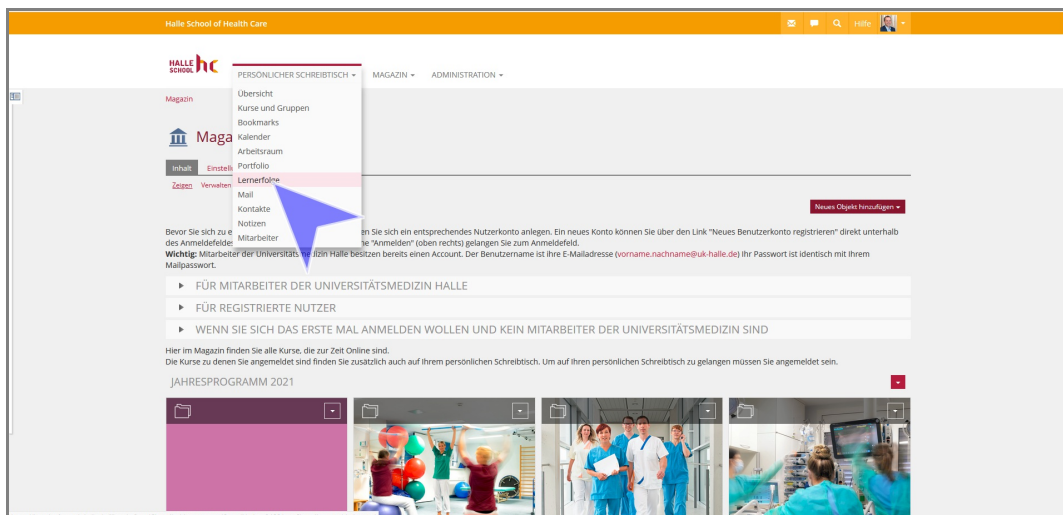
Halle School of Health Care

Hilfe

HALLE SCHOOL hc

PERSÖNLICHER SCHREIBTISCH ▾ MAGAZIN ▾ ADMINISTRATION ▾

Übersicht
Kurse und Gruppen
Bookmarks
Kalender
Arbeitsraum
Portfolio
Lernerfolge
Mail
Kontakte
Notizen
Mitarbeiter

Magazin

Maga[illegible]

Inhalt Einstell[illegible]

Zeigen Verwalten

Neues Objekt hinzufügen ▾

Bevor Sie sich zu e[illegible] en Sie sich ein entsprechendes Nutzerkonto anlegen. Ein neues Konto können Sie über den Link "Neues Benutzerkonto registrieren" direkt unterhalb des Anmeldefelde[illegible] "Anmelden" (oben rechts) gelangen Sie zum Anmeldefeld.
Wichtig: Mitarbeiter der Universitäts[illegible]dizin Halle besitzen bereits einen Account. Der Benutzername ist ihre E-Mailadresse (vorname.nachname@uk-halle.de) Ihr Passwort ist identisch mit Ihrem Mailpasswort.

FÜR MITARBEITER DER UNIVERSITÄTSMEDIZIN HALLE

FÜR REGISTRIERTE NUTZER

WENN SIE SICH DAS ERSTE MAL ANMELDEN WOLLEN UND KEIN MITARBEITER DER UNIVERSITÄTSMEDIZIN SIND

Hier im Magazin finden Sie alle Kurse, die zur Zeit Online sind.
Die Kurse zu denen Sie angemeldet sind finden Sie zusätzlich auch auf Ihrem persönlichen Schreibtisch. Um auf Ihren persönlichen Schreibtisch zu gelangen müssen Sie angemeldet sein.

JAHRESPROGRAMM 2021